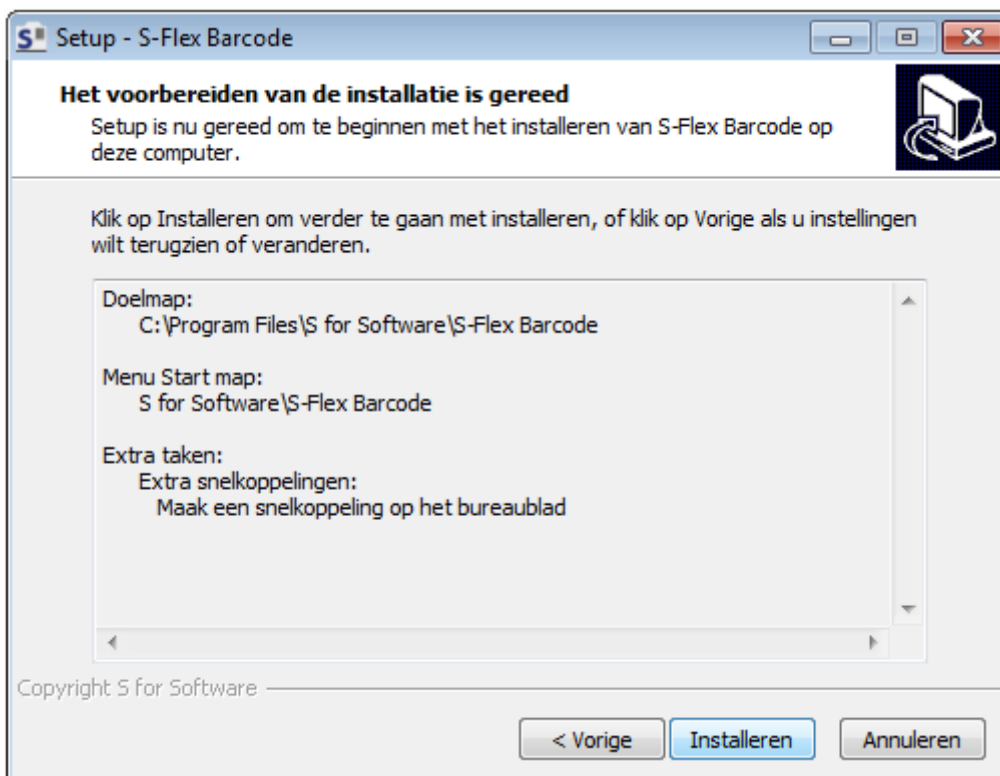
Setup - S-Flex Barcode

Het voorbereiden van de installatie is gereed

Setup is nu gereed om te beginnen met het installeren van S-Flex Barcode op deze computer.

Klik op Installeren om verder te gaan met installeren, of klik op Vorige als u instellingen wilt terugzien of veranderen.

Doelmap:
C:\Program Files\S for Software\S-Flex Barcode

Menu Start map:
S for Software\S-Flex Barcode

Extra taken:
Extra snelkoppelingen:
Maak een snelkoppeling op het bureaublad

Copyright S for Software

< Vorige | Installeren | Annuleren